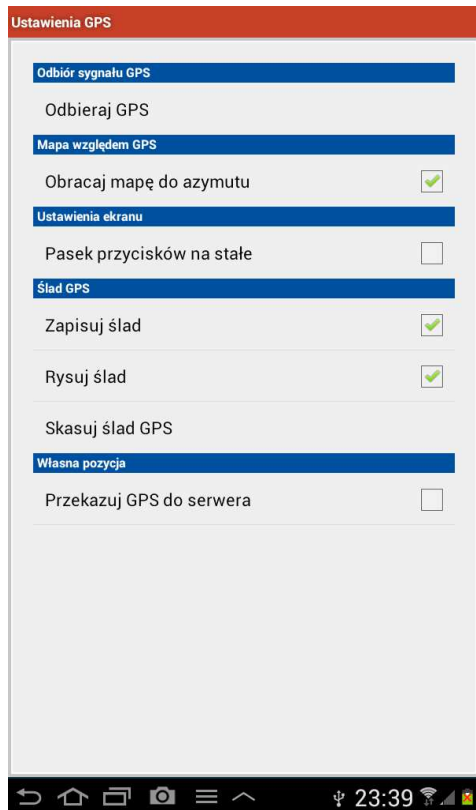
Ustawienia GPS

Odbiór sygnału GPS

Odbieraj GPS

Mapa względem GPS

Obracaj mapę do azymutu

Ustawienia ekranu

Pasek przycisków na stałe

Ślad GPS

Zapisuj ślad

Rysuj ślad

Skasuj ślad GPS

Własna pozycja

Przekazuj GPS do serwera

23:39